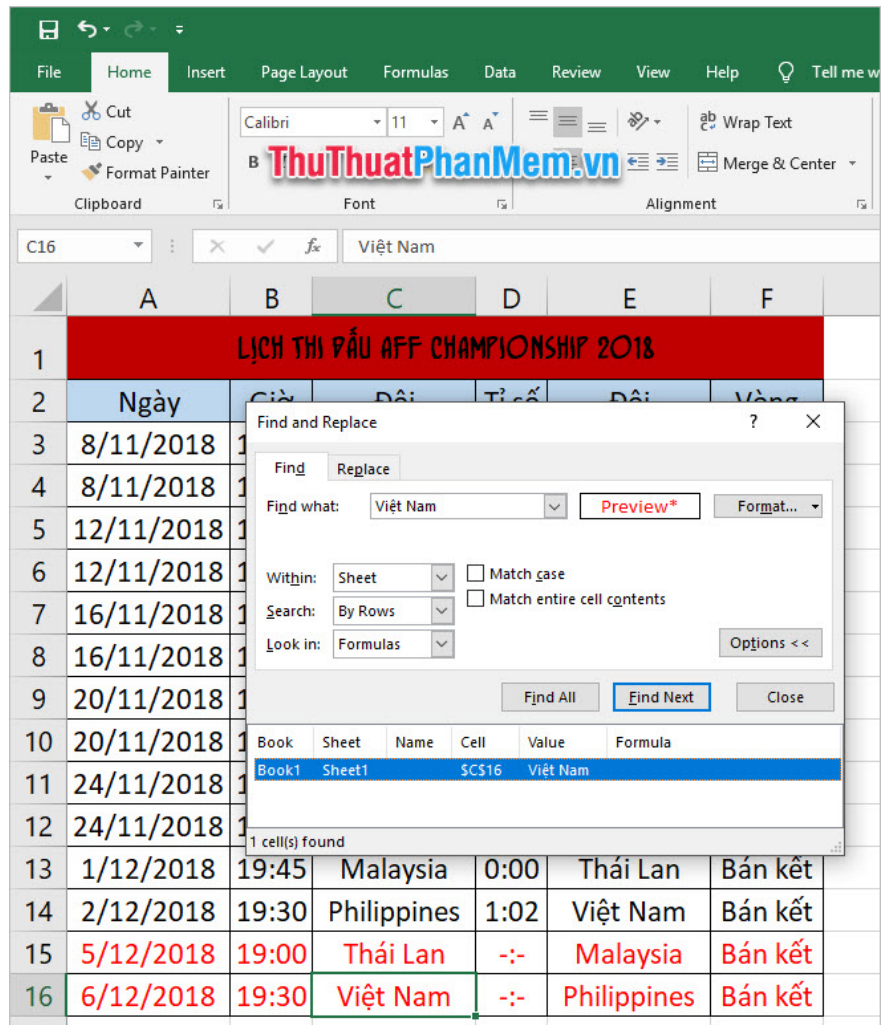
File Home Insert Page Layout Formulas Data Review View Help Tell me w

Paste
Cut
Copy
Format Painter
Clipboard

Calibri 11
B
Font

ThuThuatPhanMem.vn

Wrap Text
Merge & Center
Alignment

C16 Việt Nam

| | A | B | C | D | E | F |
|---|---|---|---|---|---|---|
| 1 | LỊCH THI ĐẤU AFF CHAMPIONSHIP 2018 | | | | | |
| 2 | Ngày | Giờ | Đội | Tỉ số | Đội | Vòng |
| 3 | 8/11/2018 | 1 | | | | |
| 4 | 8/11/2018 | 1 | | | | |
| 5 | 12/11/2018 | 1 | | | | |
| 6 | 12/11/2018 | 1 | | | | |
| 7 | 16/11/2018 | 1 | | | | |
| 8 | 16/11/2018 | 1 | | | | |
| 9 | 20/11/2018 | 1 | | | | |
| 10 | 20/11/2018 | 1 | | | | |
| 11 | 24/11/2018 | 1 | | | | |
| 12 | 24/11/2018 | 1 | | | | |
| 13 | 1/12/2018 | 19:45 | Malaysia | 0:00 | Thái Lan | Bán kết |
| 14 | 2/12/2018 | 19:30 | Philippines | 1:02 | Việt Nam | Bán kết |
| 15 | 5/12/2018 | 19:00 | Thái Lan | -:- | Malaysia | Bán kết |
| 16 | 6/12/2018 | 19:30 | Việt Nam | -:- | Philippines | Bán kết |

Find and Replace ? ×
Find Replace
Find what: Việt Nam Preview* Format...
Within: Sheet
Search: By Rows
Look in: Formulas
Match case
Match entire cell contents
Options <<
Find All Find Next Close

| Book | Sheet | Name | Cell | Value | Formula |
|---|---|---|---|---|---|
| Book1 | Sheet1 | | $C$16 | Việt Nam | |

1 cell(s) found